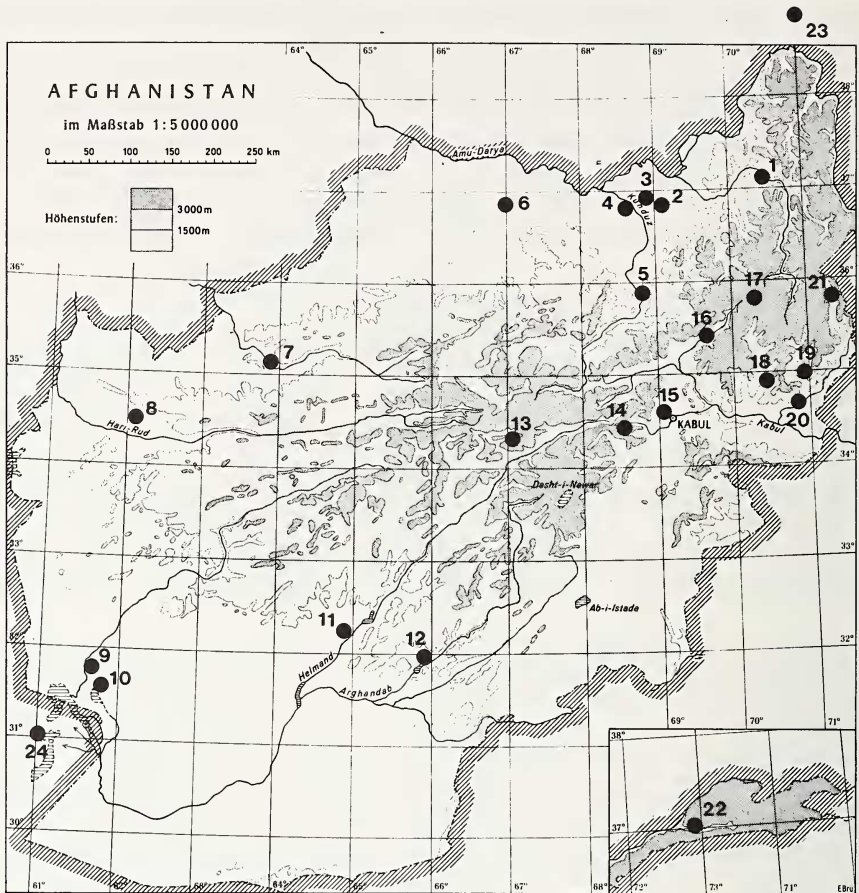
23

AFGHANISTAN

im Maßstab 1:5 000 000

0 50 100 150 200 250 km

Höhenstufen:
3000 m
1500 m

64° 65° 66° 67° 68° 69° 70°

37°
36°
35°
34°
33°
32°
31°
30°

Amu-Darya
Kunduz
Harí-Rud
Kabul
KABUL
Dasht-i-Nawar
Ab-i-Istade
Helmand
Arghandab

1
2
3
4
5
6
7
8
9
10
11
12
13
14
15
16
17
18
19
20
21
22
24

61° 62° 63° 64° 65° 66° 67° 68° 69° 70° 71°

38°
37°
72° 73° 74°
22
E.Bru